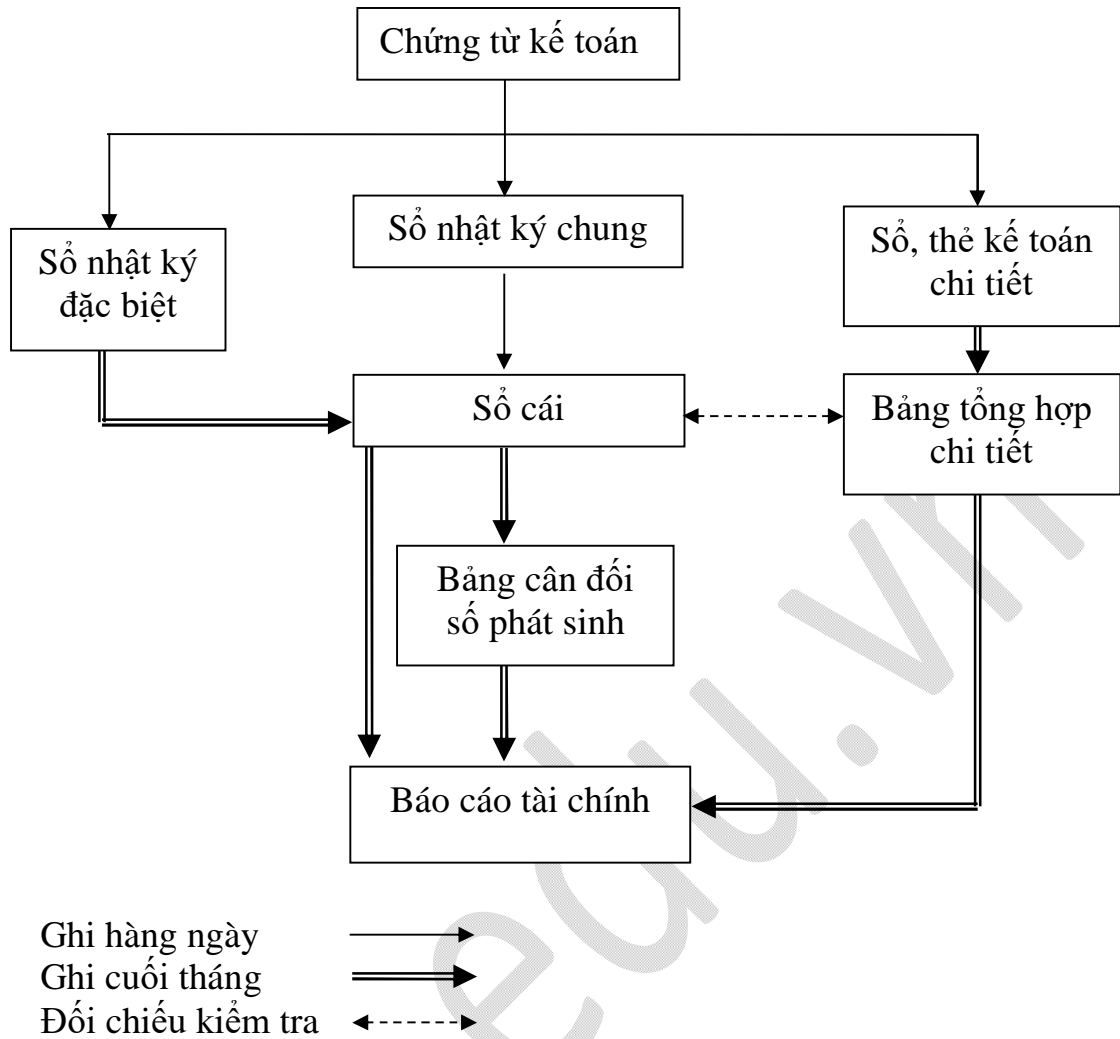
Chứng từ kế toán

Sổ nhật ký đặc biệt

Sổ nhật ký chung

Sổ, thẻ kế toán chi tiết

Sổ cái

Bảng tổng hợp chi tiết

Bảng cân đối số phát sinh

Báo cáo tài chính

Ghi hàng ngày
Ghi cuối tháng
Đối chiếu kiểm tra

edu.vn